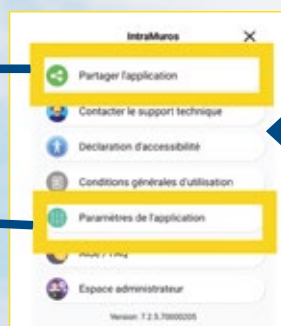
IntraMuros
×
Partager l'application
Contacter le support technique
Declaration d'accessibilité
Conditions générales d'utilisation
Paramètres de l'application
Aide / FAQ
Espace administrateur
Version: 7.2.5.70000205